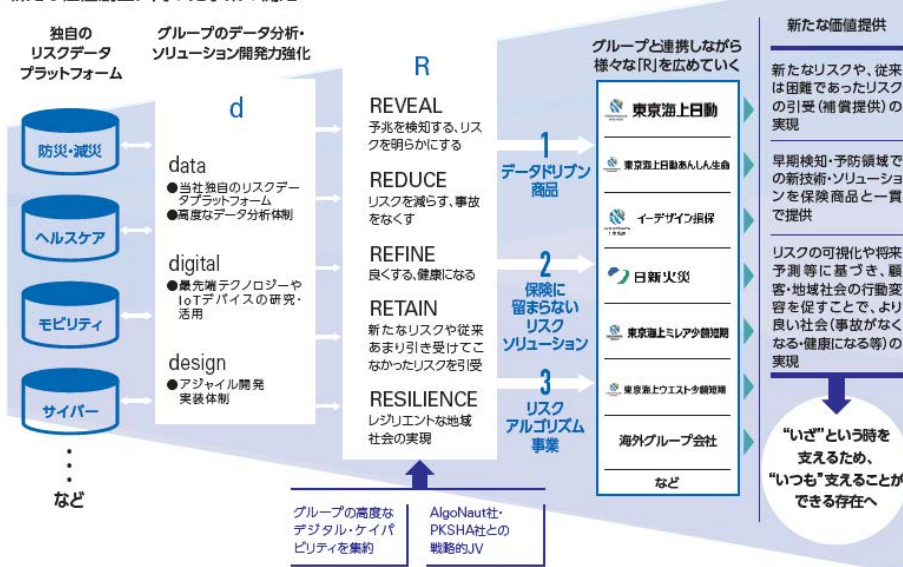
独自のリスクデータプラットフォーム

防災・減災

ヘルスケア

モビリティ

サイバー

など

グループのデータ分析・ソリューション開発力強化

d

data
●当社独自のリスクデータプラットフォーム
●高度なデータ分析体制

digital
●最先端テクノロジーやIoTデバイスの研究・活用

design
●アジャイル開発実装体制

R

REVEAL
予兆を検知する、リスクを明らかにする

REDUCE
リスクを減らす、事故をなくす

REFINE
良くする、健康になる

RETAIN
新たなリスクや従来あまり引き受けてこなかったリスクを引受

RESILIENCE
レジリエントな地域社会の実現

グループの高度なデジタル・ケイパビリティを集約

AlgoNaut社・PKSHA社との戦略的JV

1 データドリブン商品

2 保険に留まらないリスクソリューション

3 リスクアルゴリズム事業

グループと連携しながら様々な「R」を広めていく

東京海上日動

東京海上日動あんしん生命

イーデザイン損保

日新火災

東京海上ミレア少額短期

東京海上ウエスト少額短期

海外グループ会社

など

新たな価値提供

新たなリスクや、従来は困難であったリスクの引受(補償提供)の実現

早期検知・予防領域での新技術・ソリューションを保険商品と一貫で提供

リスクの可視化や将来予測等に基づき、顧客・地域社会の行動変容を促すことで、より良い社会(事故がなくなる・健康になる等)の実現

"いざ"という時を支えるため、"いつも"支えることができる存在へ